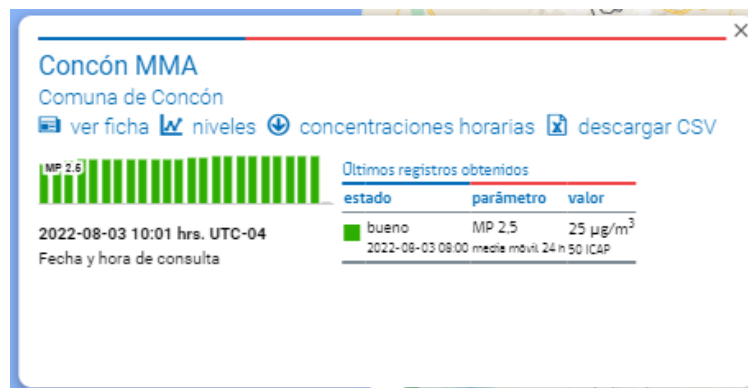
Concón MMA

Comuna de Concón

ver ficha niveles concentraciones horarias descargar CSV

MP 2.6

2022-08-03 10:01 hrs. UTC-04

Fecha y hora de consulta

Últimos registros obtenidos

| estado | parámetro | valor |
|---|---|---|
| bueno 2022-08-03 09:00 | MP 2,5 media móvil 24 h | 25 $\mu g/m^3$ 50 ICAP |

×